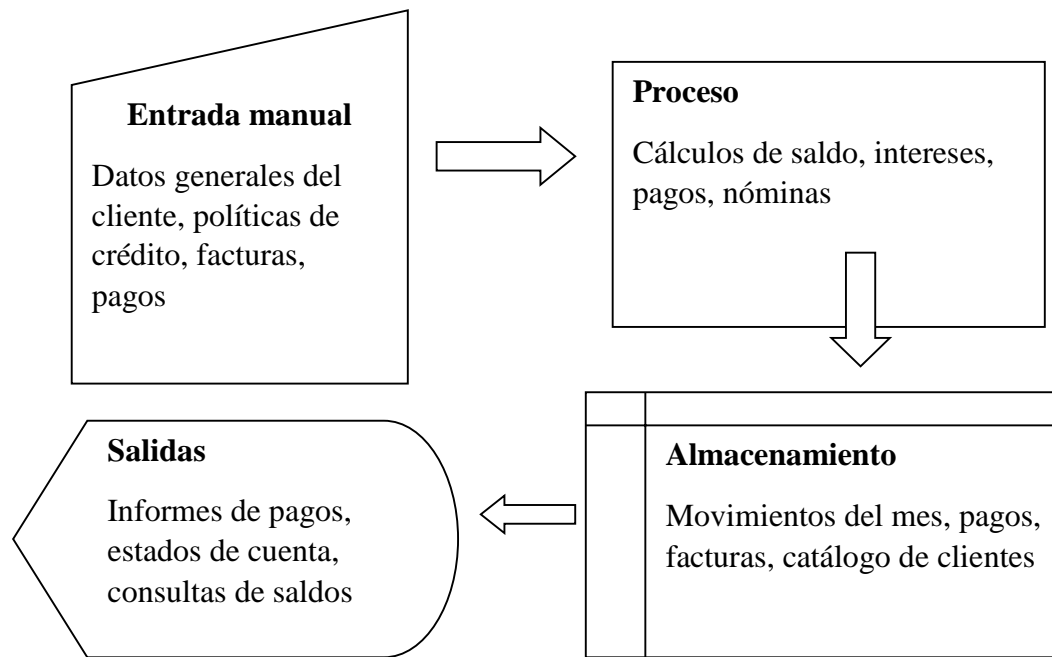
Entrada manual

Datos generales del cliente, políticas de crédito, facturas, pagos

Proceso

Cálculos de saldo, intereses, pagos, nóminas

Almacenamiento

Movimientos del mes, pagos, facturas, catálogo de clientes

Salidas

Informes de pagos, estados de cuenta, consultas de saldos